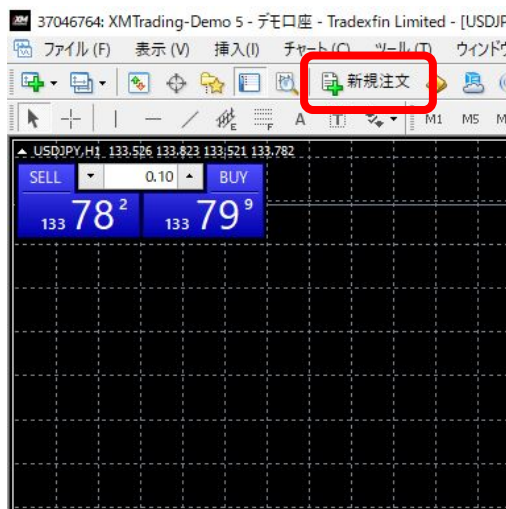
37046764: XMTrading-Demo 5 - デモ口座 - Tradexfin Limited - [USDJP

ファイル (F) 表示 (V) 挿入(I) チャート(C) ツール(T) ウィンドウ

新規注文

A M1 M5 M

USDJPY,H1 133.526 133.823 133.521 133.782

SELL 0.10 BUY

133 78 2 133 79 9